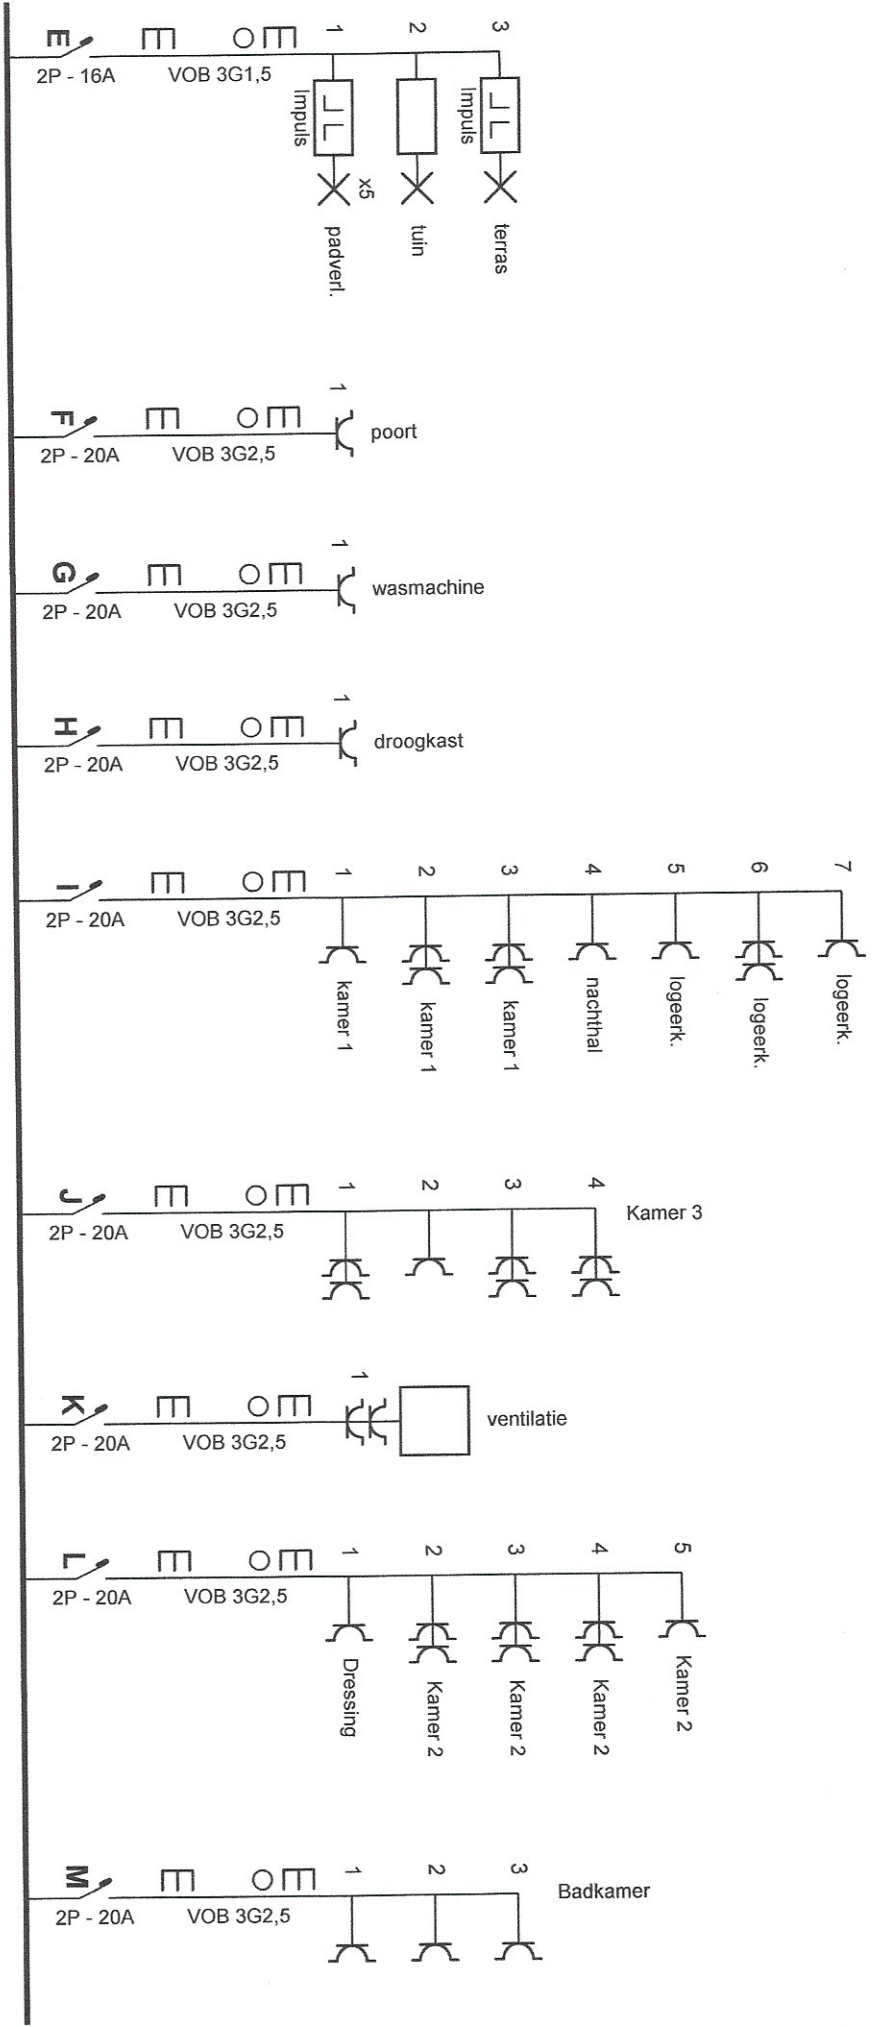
E 2P - 16A VOB 3G1,5
1 2 3
Impuls Impuls
x5
padverl. tuin terras

F 2P - 20A VOB 3G2,5
1 poort

G 2P - 20A VOB 3G2,5
1 wasmachine

H 2P - 20A VOB 3G2,5
1 droogkast

I 2P - 20A VOB 3G2,5
1 2 3 4 5 6 7
kamer 1 kamer 1 kamer 1 nachthal logeerk. logeerk. logeerk.

J 2P - 20A VOB 3G2,5
1 2 3 4
Kamer 3

K 2P - 20A VOB 3G2,5
1 ventilatie

L 2P - 20A VOB 3G2,5
1 2 3 4 5
Dressing Kamer 2 Kamer 2 Kamer 2 Kamer 2

M 2P - 20A VOB 3G2,5
1 2 3
Badkamer